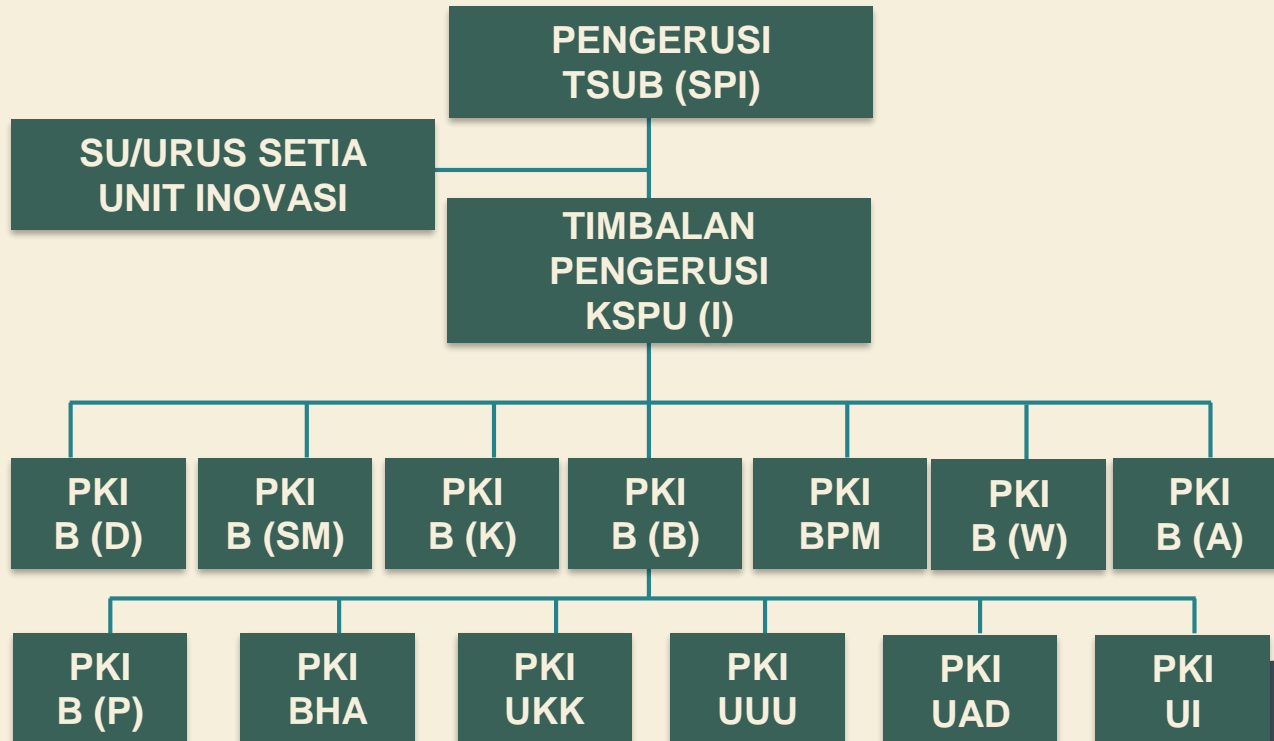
PENGERUSI
TSUB (SPI)

SU/URUS SETIA
UNIT INOVASI

TIMBALAN
PENGERUSI
KSPU (I)

PKI
B (D)

PKI
B (SM)

PKI
B (K)

PKI
B (B)

PKI
BPM

PKI
B (W)

PKI
B (A)

PKI
B (P)

PKI
BHA

PKI
UKK

PKI
UUU

PKI
UAD

PKI
UI